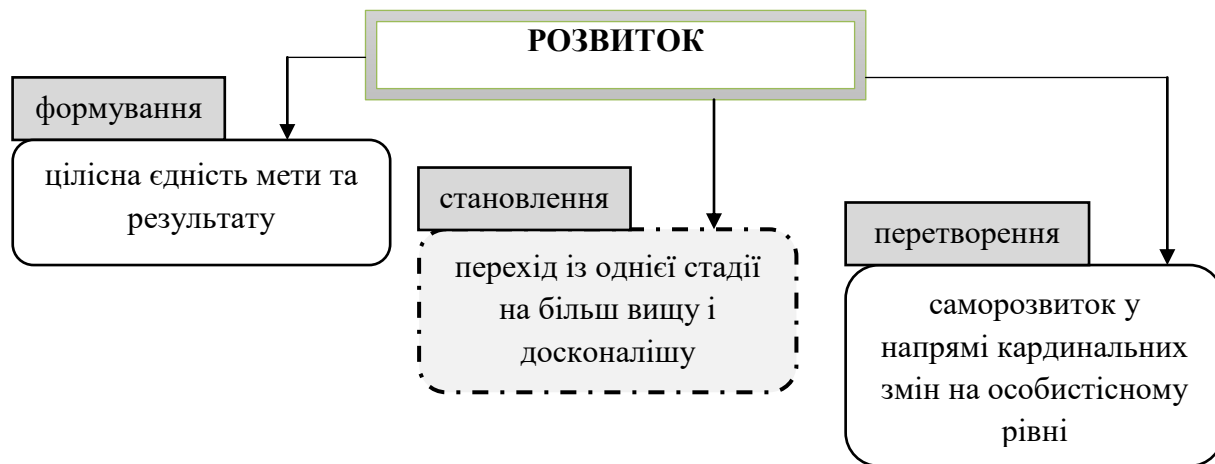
РОЗВИТОК

формування

цілісна єдність мети та результату

становлення

перехід із однієї стадії на більш вищу і досконалішу

перетворення

саморозвиток у напрямі кардинальних змін на особистісному рівні